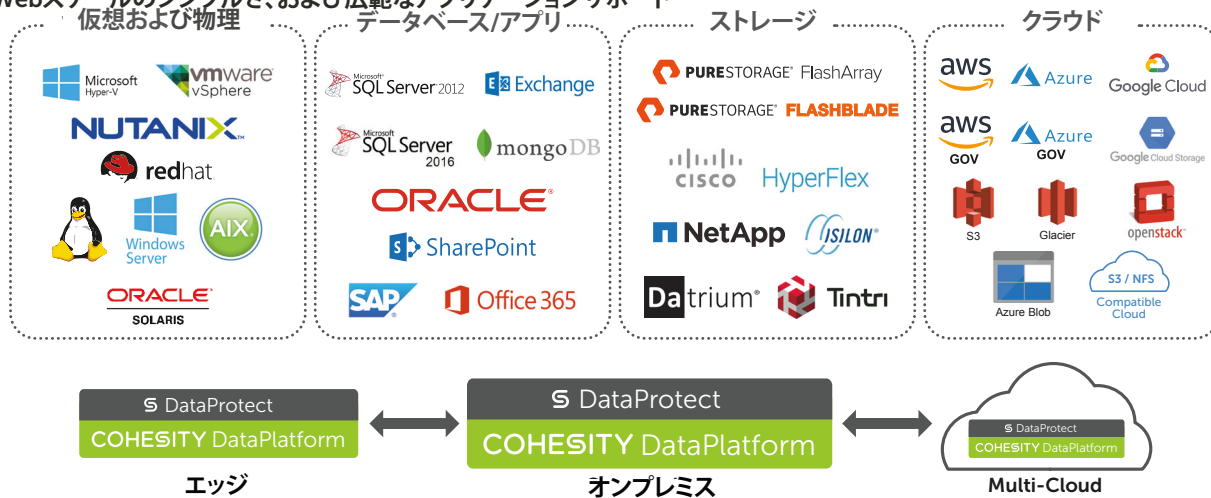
Webス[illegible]および広範なアプリケーションサポート

仮想および物理

Microsoft Hyper-V
vmware vSphere
NUTANIX
redhat
Windows Server
AIX
ORACLE SOLARIS

データベース/アプリ

Microsoft SQL Server 2012
Exchange
Microsoft SQL Server 2016
mongoDB
ORACLE
SharePoint
SAP
Office 365

ストレージ

PURESTORAGE FlashArray
PURESTORAGE FLASHBLADE
CISCO
HyperFlex
NetApp
ISILON
Datrium
Tintri

クラウド

aws
Azure
Google Cloud
aws GOV
Azure GOV
Google Cloud Storage
S3
Glacier
openstack
Azure Blob
S3 / NFS Compatible Cloud

DataProtect
COHESITY DataPlatform
エッジ

DataProtect
COHESITY DataPlatform
オンプレミス

DataProtect
COHESITY DataPlatform
Multi-Cloud